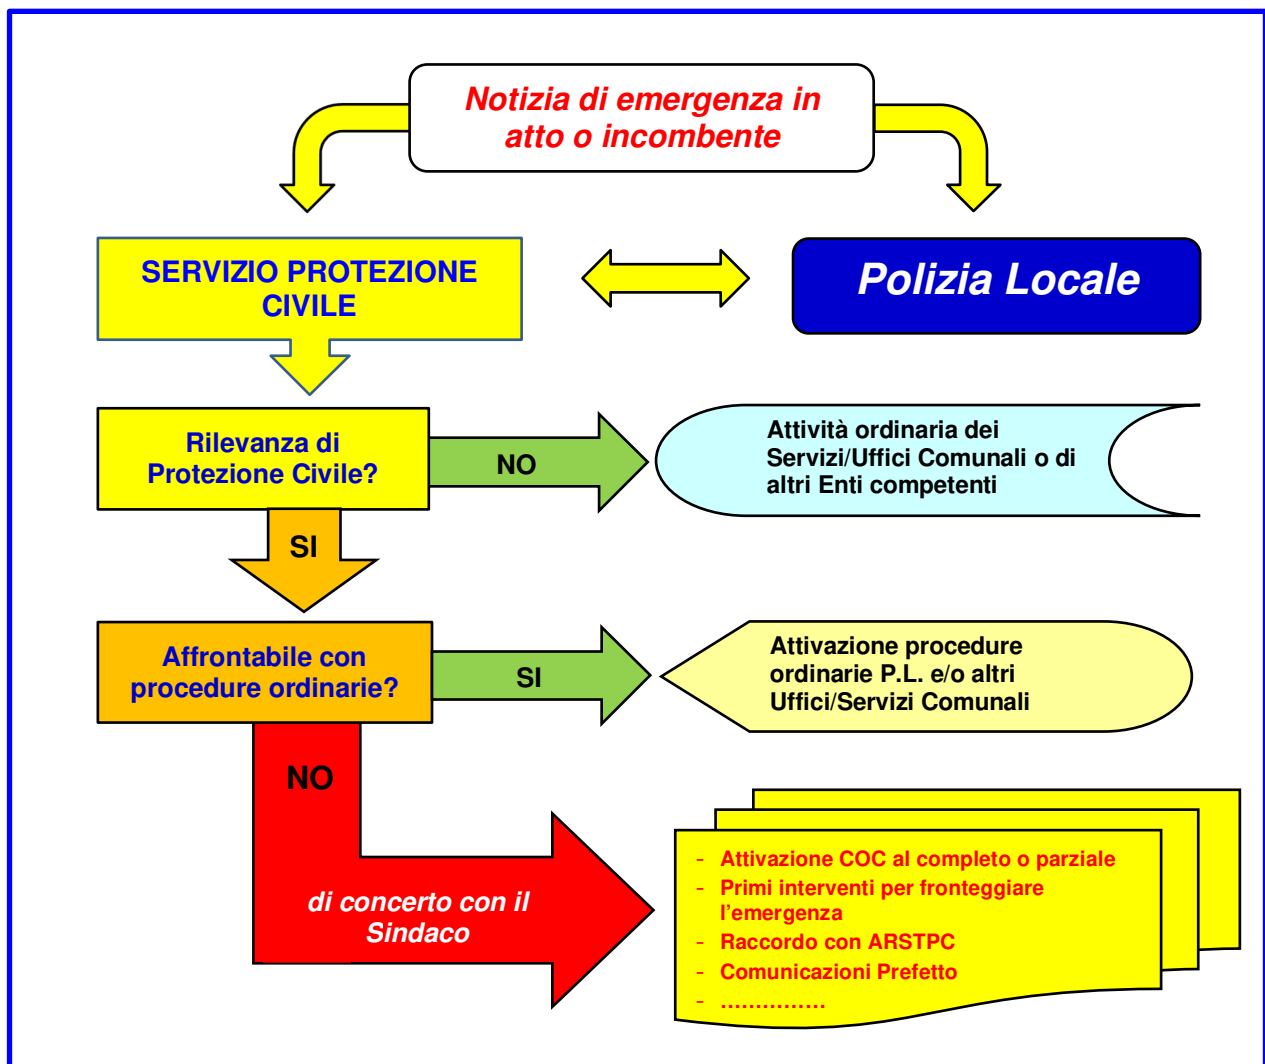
Notizia di emergenza in atto o incombente

SERVIZIO PROTEZIONE CIVILE

Polizia Locale

Rilevanza di Protezione Civile?

NO

Attività ordinaria dei Servizi/Uffici Comunali o di altri Enti competenti

SI

Affrontabile con procedure ordinarie?

SI

Attivazione procedure ordinarie P.L. e/o altri Uffici/Servizi Comunali

NO

di concerto con il Sindaco

- Attivazione COC al completo o parziale
- Primi interventi per fronteggiare l'emergenza
- Raccordo con ARSTPC
- Comunicazioni Prefetto
- ...............